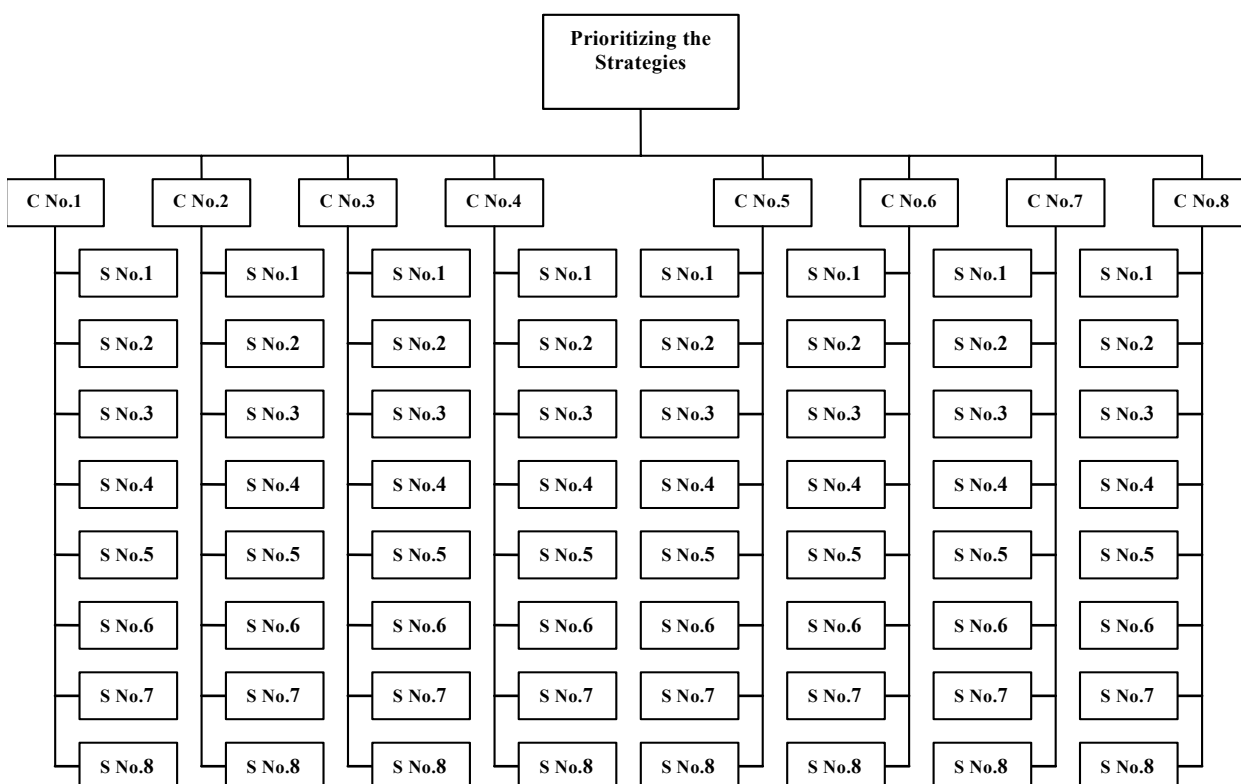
Prioritizing the Strategies

C No.1

S No.1
S No.2
S No.3
S No.4
S No.5
S No.6
S No.7
S No.8

C No.2

S No.1
S No.2
S No.3
S No.4
S No.5
S No.6
S No.7
S No.8

C No.3

S No.1
S No.2
S No.3
S No.4
S No.5
S No.6
S No.7
S No.8

C No.4

S No.1
S No.2
S No.3
S No.4
S No.5
S No.6
S No.7
S No.8

C No.5

S No.1
S No.2
S No.3
S No.4
S No.5
S No.6
S No.7
S No.8

C No.6

S No.1
S No.2
S No.3
S No.4
S No.5
S No.6
S No.7
S No.8

C No.7

S No.1
S No.2
S No.3
S No.4
S No.5
S No.6
S No.7
S No.8

C No.8

S No.1
S No.2
S No.3
S No.4
S No.5
S No.6
S No.7
S No.8